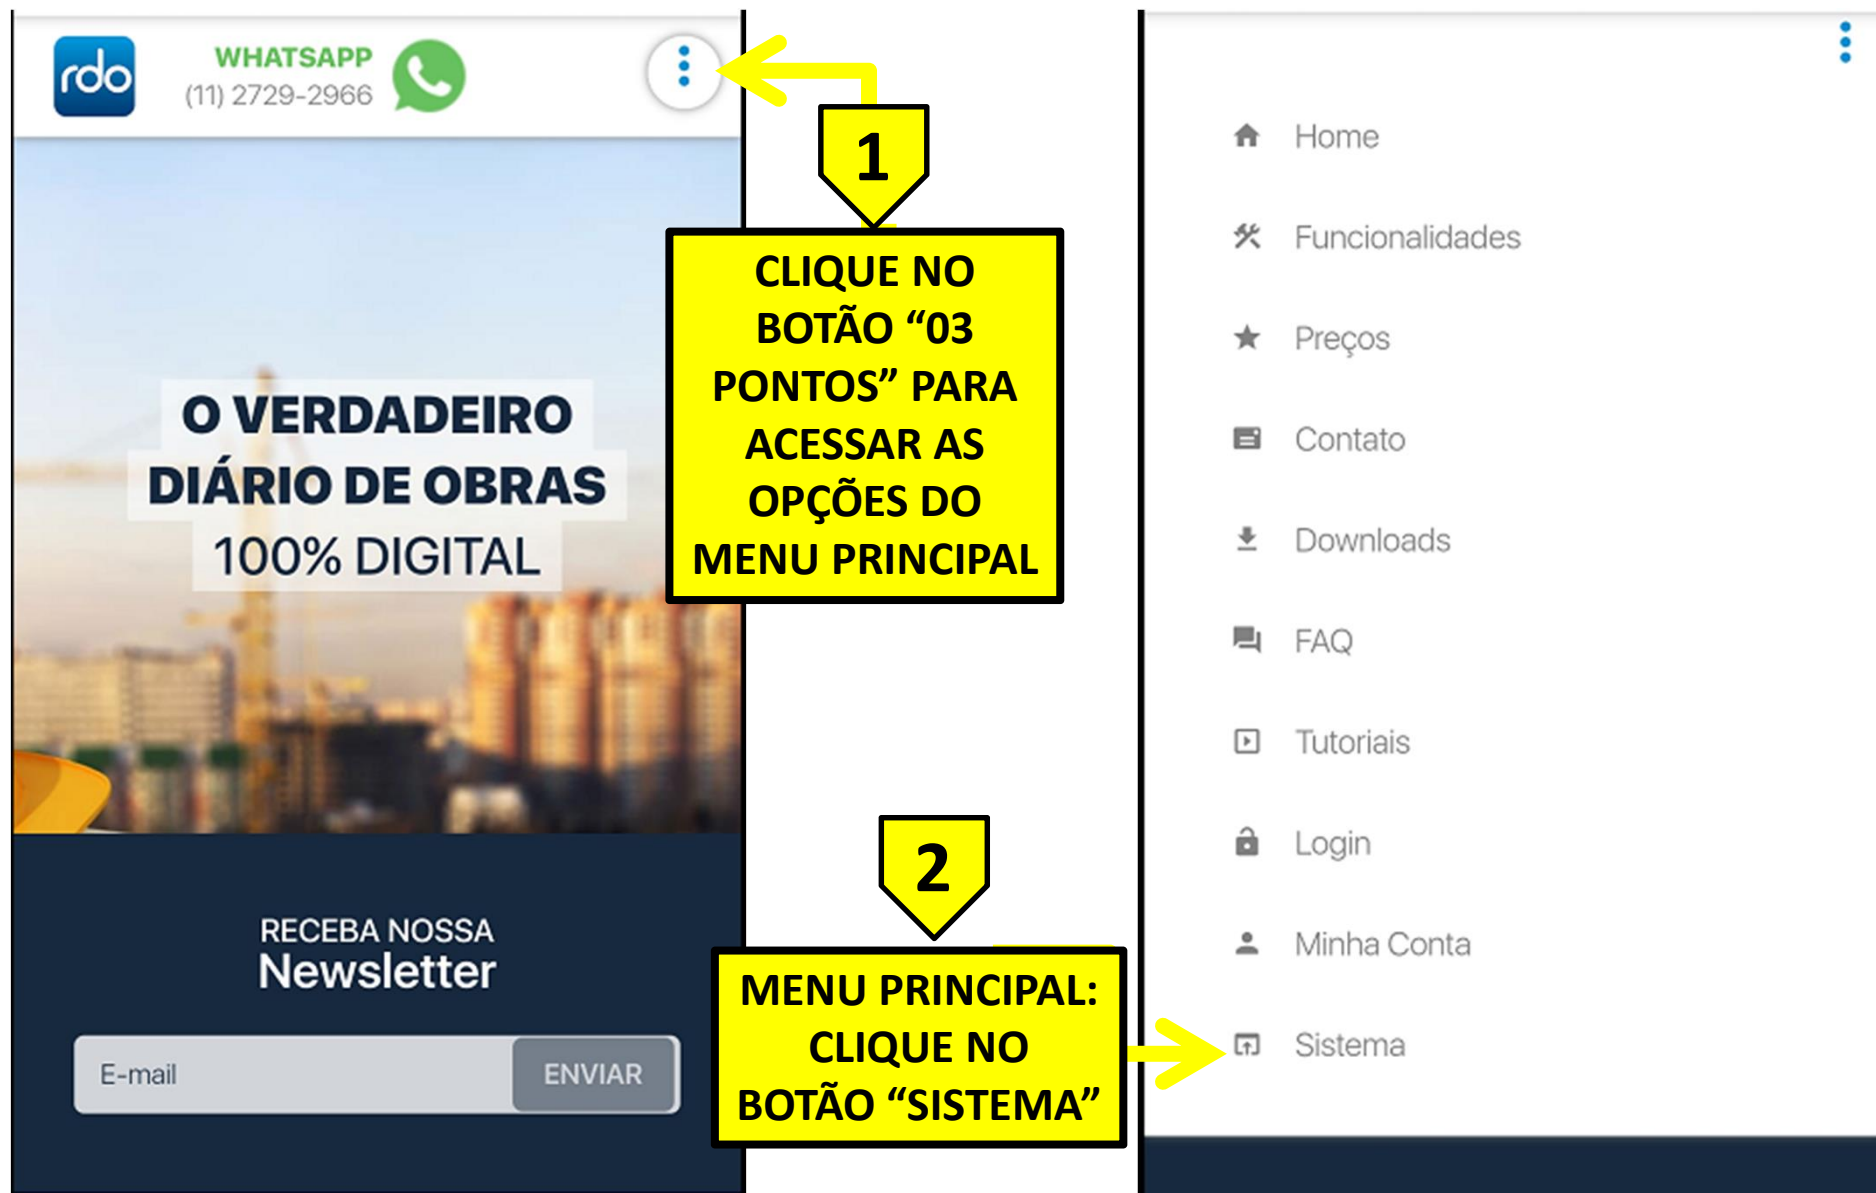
rdo

WHATSAPP
(11) 2729-2966

O VERDADEIRO
DIÁRIO DE OBRAS
100% DIGITAL

RECEBA NOSSA
Newsletter

E-mail
ENVIAR

1

CLIQUE NO BOTÃO “03 PONTOS” PARA ACESSAR AS OPÇÕES DO MENU PRINCIPAL

2

MENU PRINCIPAL: CLIQUE NO BOTÃO “SISTEMA”

Home
Funcionalidades
Preços
Contato
Downloads
FAQ
Tutoriais
Login
Minha Conta
Sistema